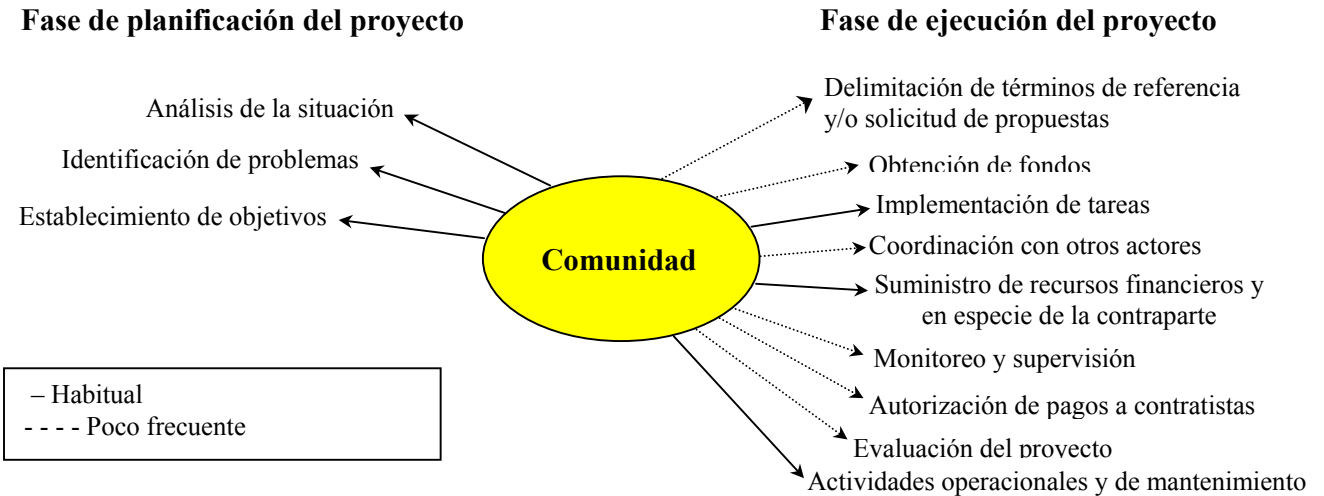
Fase de planificación del proyecto

Fase de ejecución del proyecto

Análisis de la situación

Identificación de problemas

Establecimiento de objetivos

Comunidad

Delimitación de términos de referencia y/o solicitud de propuestas

Obtención de fondos

Implementación de tareas

Coordinación con otros actores

Suministro de recursos financieros y en especie de la contraparte

Monitoreo y supervisión

Autorización de pagos a contratistas

Evaluación del proyecto

Actividades operacionales y de mantenimiento

– Habitual
- - - - Poco frecuente